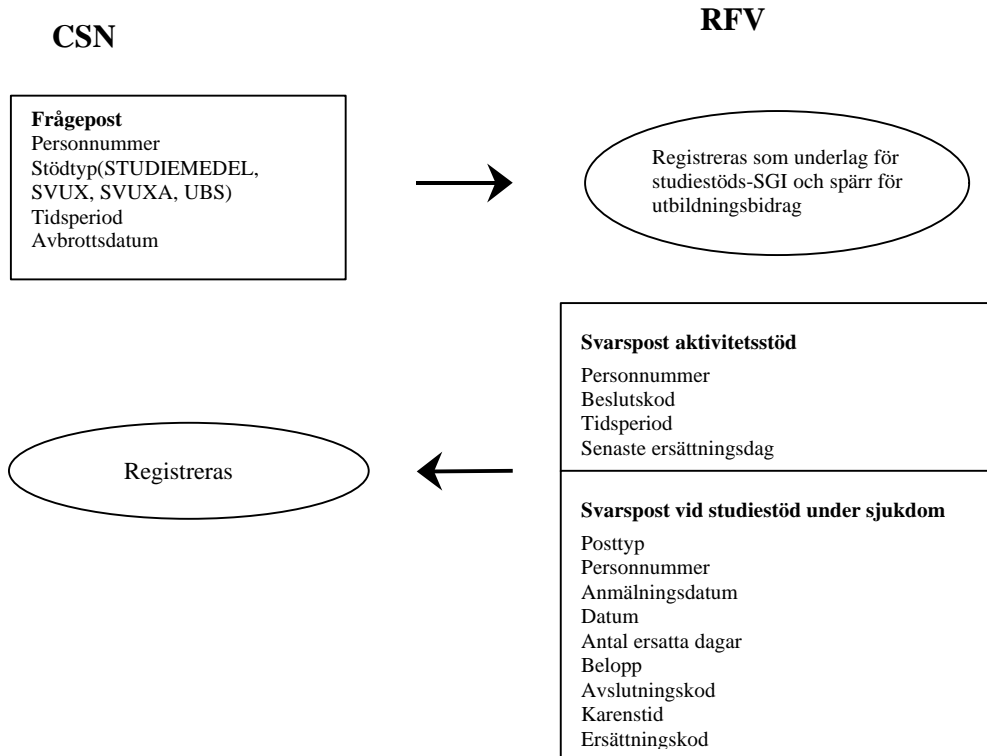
CSN

RFV

**Frågepost**
Personnummer
Stödtyp(STUDIEMEDEL, SVUX, SVUXA, UBS)
Tidsperiod
Avbrottsdatum

Registreras som underlag för studiestöds-SGI och spärr för utbildningsbidrag

**Svarspost aktivitetsstöd**
Personnummer
Beslutskod
Tidsperiod
Senaste ersättningsdag

Registreras

**Svarspost vid studiestöd under sjukdom**
Posttyp
Personnummer
Anmälningsdatum
Datum
Antal ersatta dagar
Belopp
Avslutningskod
Karenstid
Ersättningskod